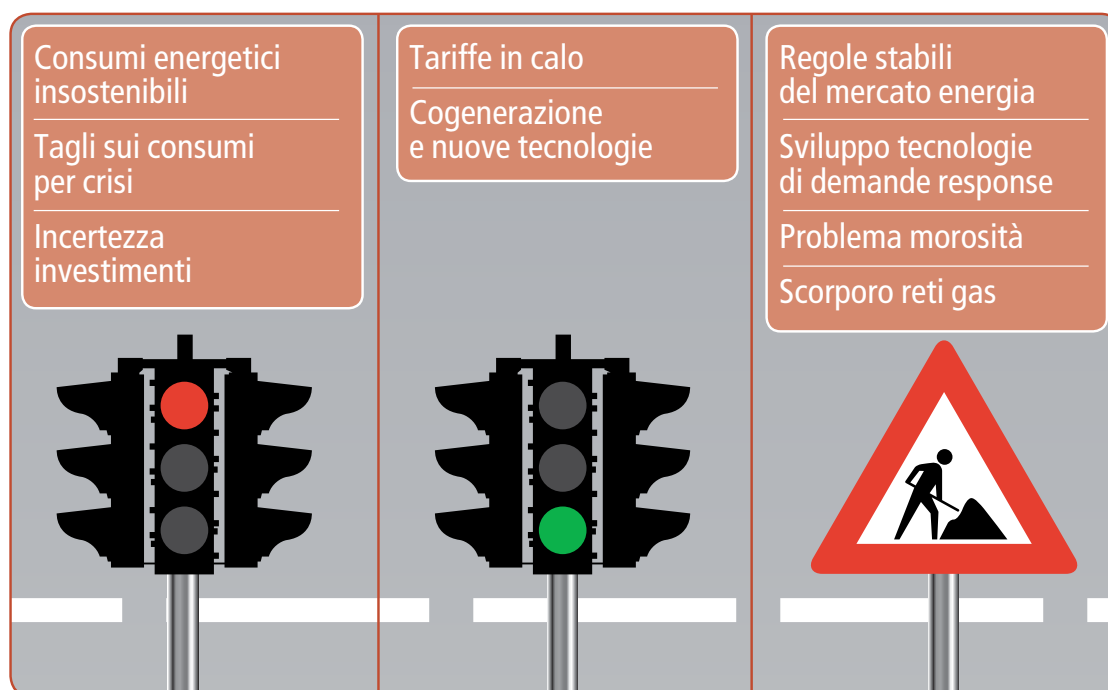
Consumi energetici insostenibili

Tagli sui consumi per crisi

Incertezza investimenti

Tariffe in calo

Cogenerazione e nuove tecnologie

Regole stabili del mercato energia

Sviluppo tecnologie di demande response

Problema morosità

Scorporo reti gas